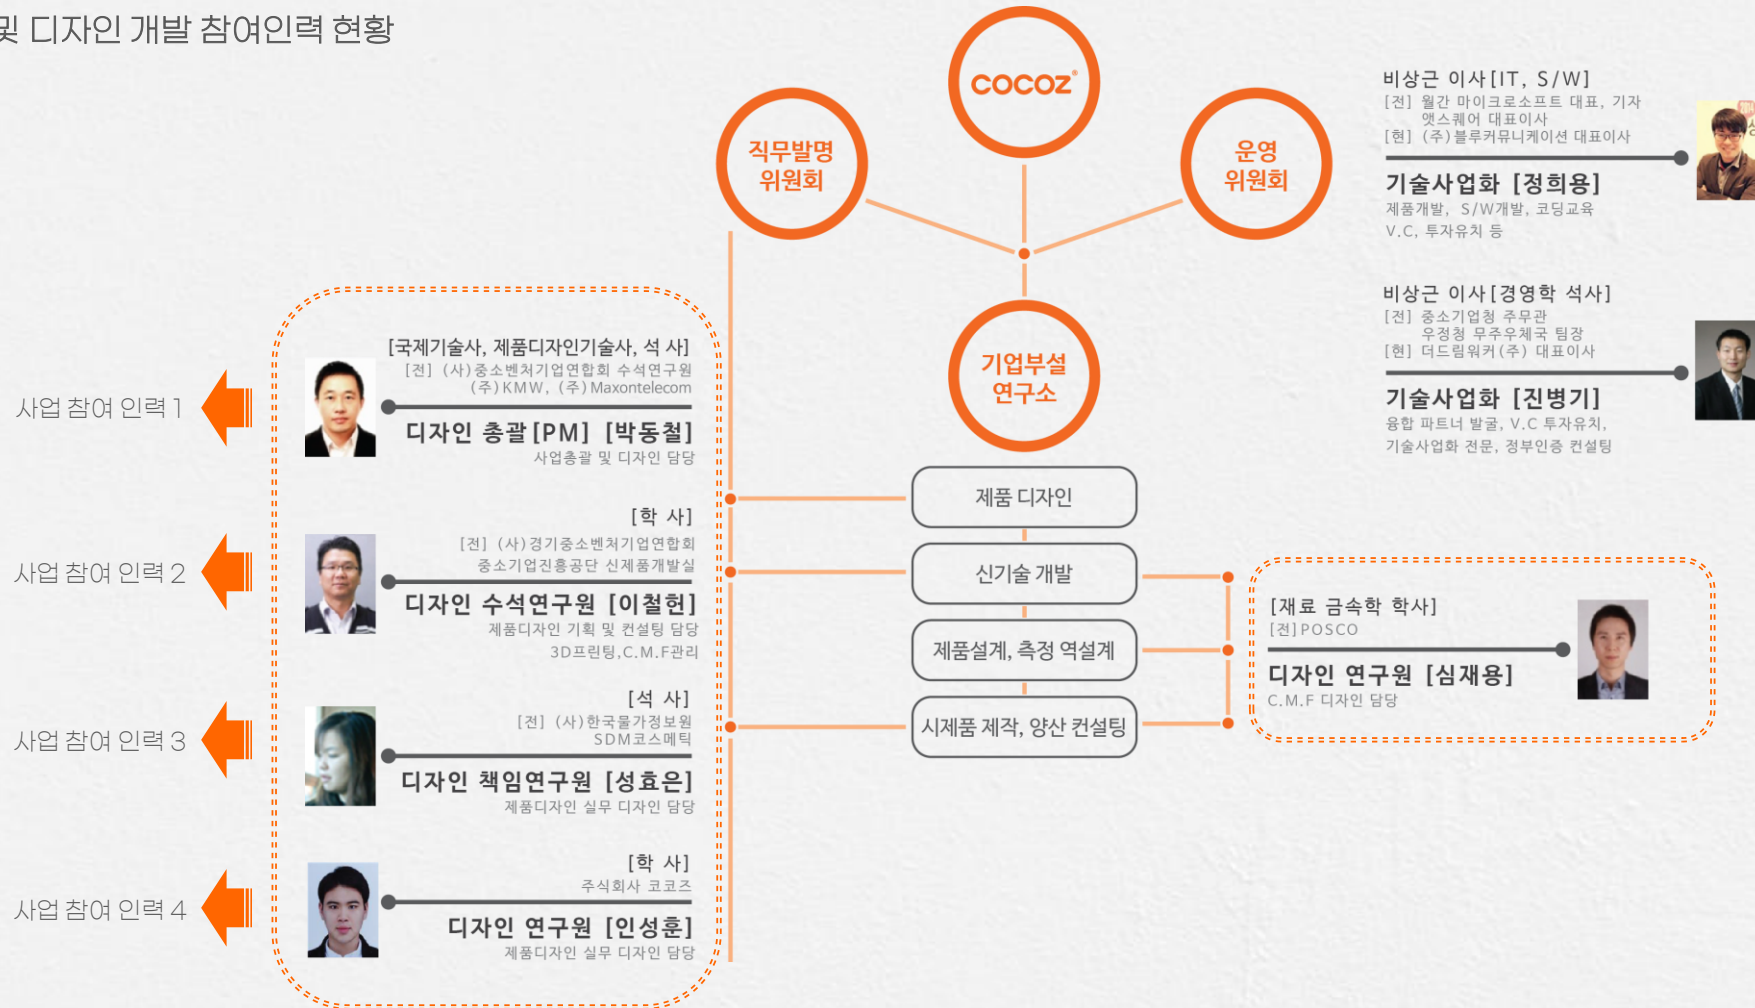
및 디자인 개발 참여인력 현황

cocoz

직무발명 위원회

운영 위원회

기업부설 연구소

비상근 이사[IT, S/W]
[전] 월간 마이크로소프트 대표, 기자
앳스퀘어 대표이사
[현] (주)블루커뮤니케이션 대표이사

기술사업화 [정희용]
제품개발, S/W개발, 코딩교육
V.C, 투자유치 등

비상근 이사[경영학 석사]
[전] 중소기업청 주무관
우정청 무주우체국 팀장
[현] 더드림워커(주) 대표이사

기술사업화 [진병기]
융합 파트너 발굴, V.C 투자유치,
기술사업화 전문, 정부인증 컨설팅

사업 참여 인력 1

[국제기술사, 제품디자인기술사, 석 사]
[전] (사)중소벤처기업연합회 수석연구원
(주)KMW, (주)Maxontelecom
디자인 총괄[PM] [박동철]
사업총괄 및 디자인 담당

사업 참여 인력 2

[학 사]
[전] (사)경기중소벤처기업연합회
중소기업진흥공단 신제품개발실
디자인 수석연구원 [이철헌]
제품디자인 기획 및 컨설팅 담당
3D프린팅,C.M.F관리

사업 참여 인력 3

[석 사]
[전] (사)한국물가정보원
SDM코스메틱
디자인 책임연구원 [성효은]
제품디자인 실무 디자인 담당

사업 참여 인력 4

[학 사]
주식회사 코코즈
디자인 연구원 [인성훈]
제품디자인 실무 디자인 담당

제품 디자인

신기술 개발

제품설계, 측정 역설계

시제품 제작, 양산 컨설팅

[재료 금속학 학사]
[전]POSCO
디자인 연구원 [심재용]
C.M.F 디자인 담당